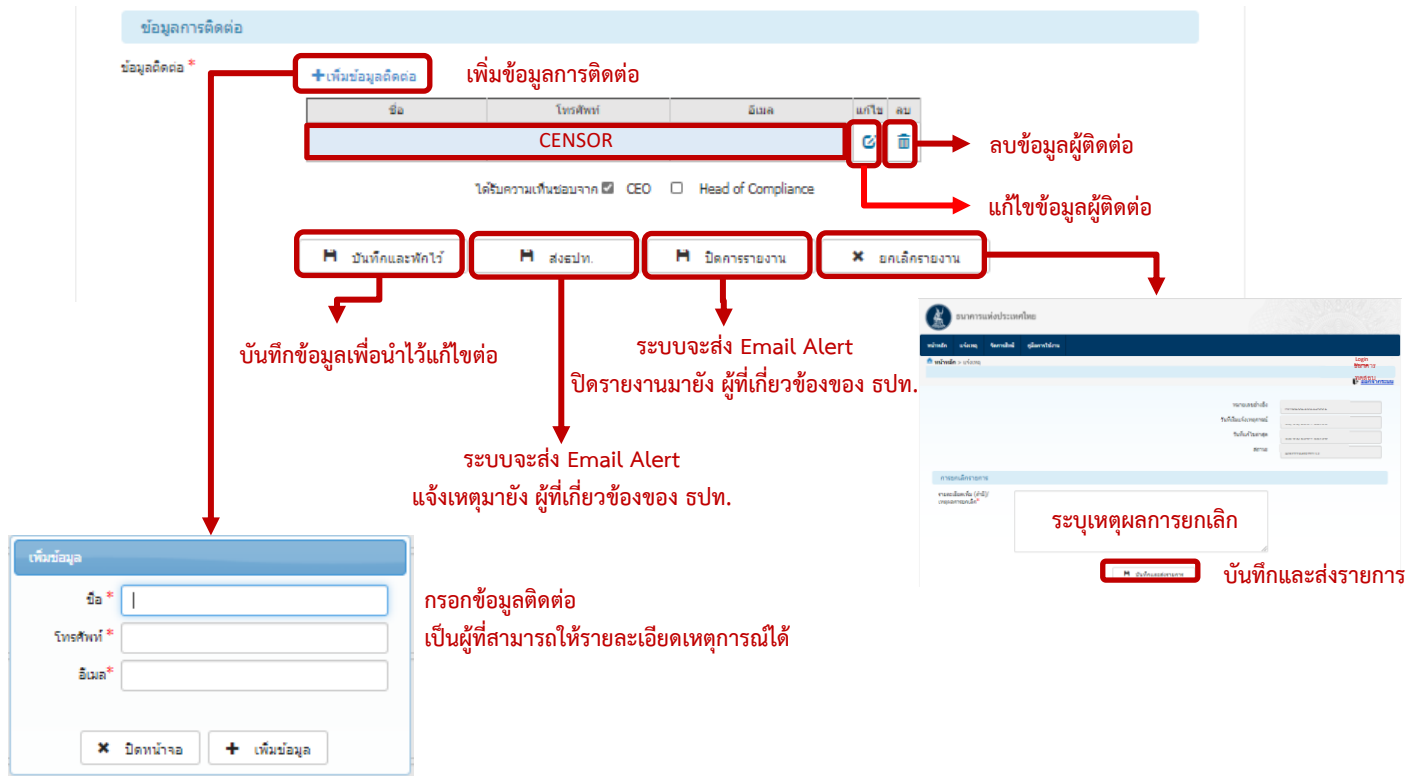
ข้อมูลการติดต่อ

ข้อมูลติดต่อ *

+เพิ่มข้อมูลติดต่อ

เพิ่มข้อมูลการติดต่อ

| ชื่อ | โทรศัพท์ | อีเมล | แก้ไข | ลบ |
|---|---|---|---|---|
| CENSOR | | | | |

ลบข้อมูลผู้ติดต่อ

ได้รับความเห็นชอบจาก ☑ CEO ☐ Head of Compliance

แก้ไขข้อมูลผู้ติดต่อ

บันทึกและพักไว้

ส่งธปท.

ปิดการรายงาน

ยกเลิกรายงาน

บันทึกข้อมูลเพื่อนำไว้แก้ไขต่อ

ระบบจะส่ง Email Alert
ปิดรายงานมายัง ผู้ที่เกี่ยวข้องของ ธปท.

ระบบจะส่ง Email Alert
แจ้งเหตุมายัง ผู้ที่เกี่ยวข้องของ ธปท.

ธนาคารแห่งประเทศไทย

หน้าหลัก แจ้งเหตุ ข้อความ คู่มือการใช้งาน

Login
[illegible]

หน้าหลัก > แจ้งเหตุ

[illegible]

การยกเลิกรายการ

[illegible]

ระบุเหตุผลการยกเลิก

บันทึกและส่งรายการ

บันทึกและส่งรายการ

เพิ่มข้อมูล

ชื่อ *

โทรศัพท์ *

อีเมล*

กรอกข้อมูลติดต่อ
เป็นผู้ที่สามารถให้รายละเอียดเหตุการณ์ได้

ปิดหน้าจอ

เพิ่มข้อมูล